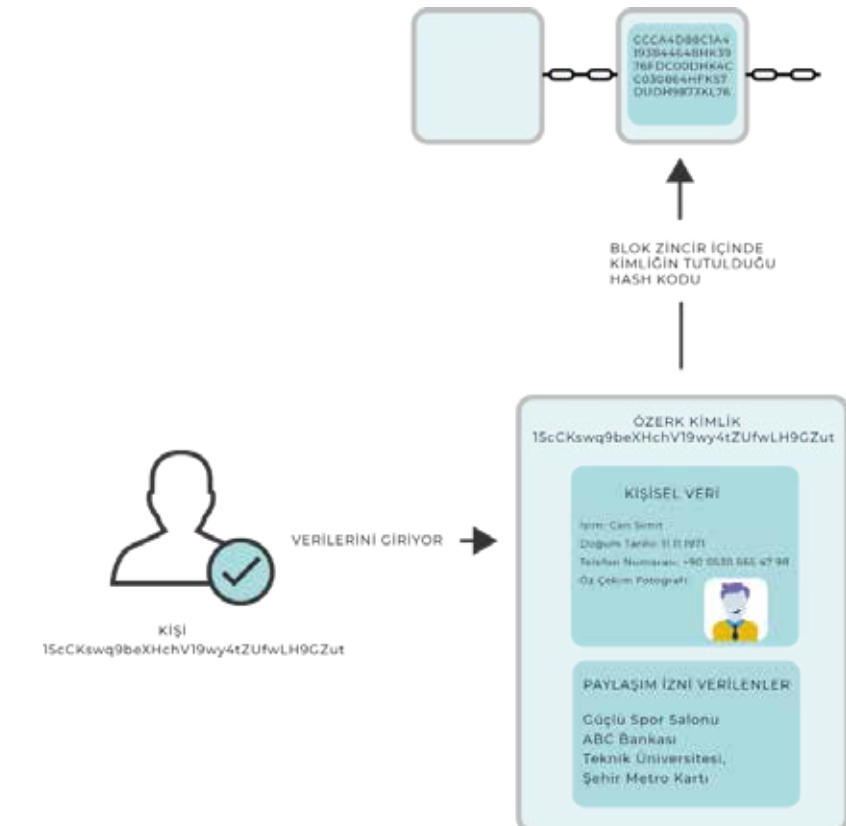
CCCA4D88C1A4
193844648MK39
76FDC00DHKAC
C030864HFKS7
DUDH987XKL76

BLOK ZİNCİR İÇİNDE KİMLİĞİN TUTULDUĞU HASH KODU

ÖZERK KİMLİK
1ScCKswq9beXHchV19wy4tZUfwLH9GZut

KİŞİSEL VERİ

İsim: Can Simit
Doğum Tarihi: 11.11.1971
Telefon Numarası: +90 0530 565 47 98
Öz Çekim Fotoğrafı

PAYLAŞIM İZNİ VERİLENLER

Güçlü Spor Salonu
ABC Bankası
Teknik Üniversitesi,
Şehir Metro Kartı

VERİLERİNİ GİRİYOR

KİŞİ
1ScCKswq9beXHchV19wy4tZUfwLH9GZut